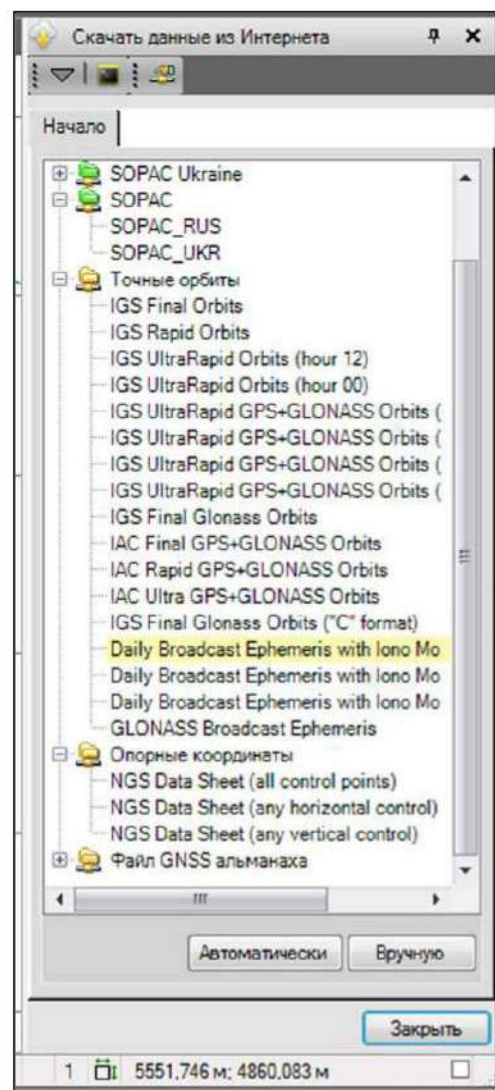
Скачать данные из Интернета

Начало

SOPAC Ukraine
SOPAC
SOPAC_RUS
SOPAC_UKR
Точные орбиты
IGS Final Orbits
IGS Rapid Orbits
IGS UltraRapid Orbits (hour 12)
IGS UltraRapid Orbits (hour 00)
IGS UltraRapid GPS+GLONASS Orbits (
IGS UltraRapid GPS+GLONASS Orbits (
IGS UltraRapid GPS+GLONASS Orbits (
IGS UltraRapid GPS+GLONASS Orbits (
IGS Final Glonass Orbits
IAC Final GPS+GLONASS Orbits
IAC Rapid GPS+GLONASS Orbits
IAC Ultra GPS+GLONASS Orbits
IGS Final Glonass Orbits ("C" format)
Daily Broadcast Ephemeris with Iono Mo
Daily Broadcast Ephemeris with Iono Mo
Daily Broadcast Ephemeris with Iono Mo
GLONASS Broadcast Ephemeris
Опорные координаты
NGS Data Sheet (all control points)
NGS Data Sheet (any horizontal control)
NGS Data Sheet (any vertical control)
Файл GNSS альманаха

Автоматически
Вручную

Закрыть

1 5551,746 м; 4860,083 м